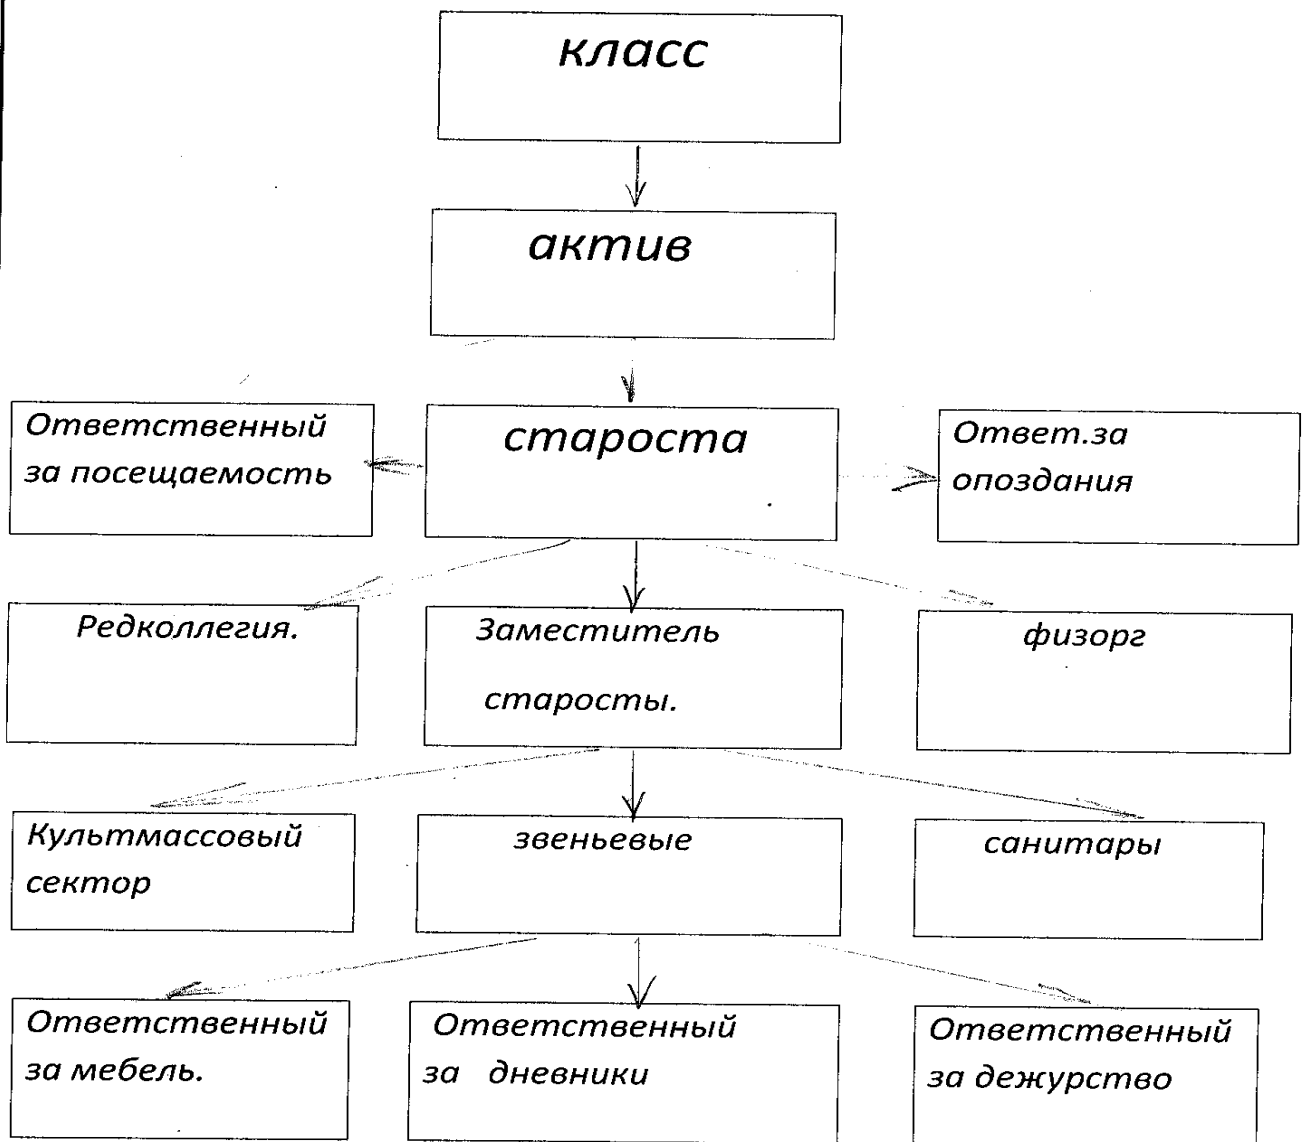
класс

актив

Ответственный за посещаемость

староста

Ответ.за опоздания

Редколлегия.

Заместитель старосты.

физорг

Культмассовый сектор

звеньевые

санитары

Ответственный за мебель.

Ответственный за дневники

Ответственный за дежурство